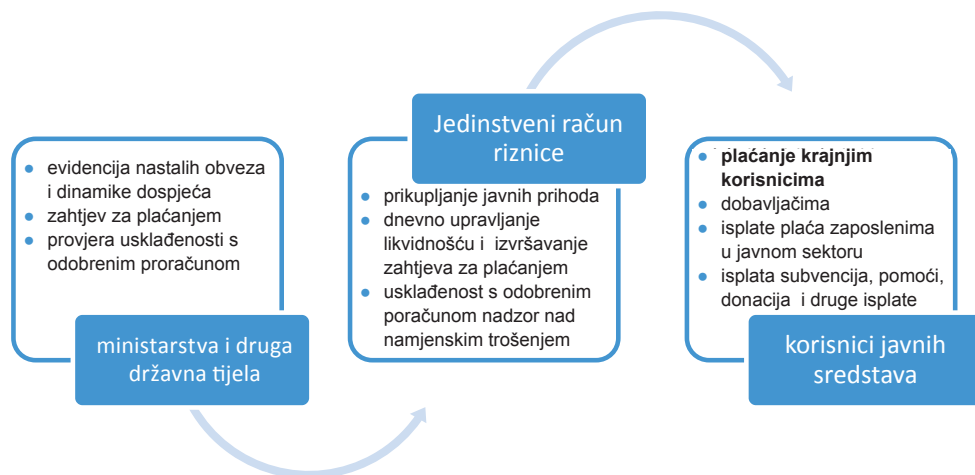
- evidencija nastalih obveza i dinamike dospjeća
- zahtjev za plaćanjem
- provjera usklađenosti s odobrenim proračunom

ministarstva i druga državna tijela

Jedinstveni račun riznice

- prikupljanje javnih prihoda
- dnevno upravljanje likvidnošću i izvršavanje zahtjeva za plaćanjem
- usklađenost s odobrenim poračunom nadzor nad namjenskim trošenjem

- **plaćanje krajnjim korisnicima**
- dobavljačima
- isplate plaća zaposlenima u javnom sektoru
- isplata subvencija, pomoći, donacija i druge isplate

korisnici javnih sredstava